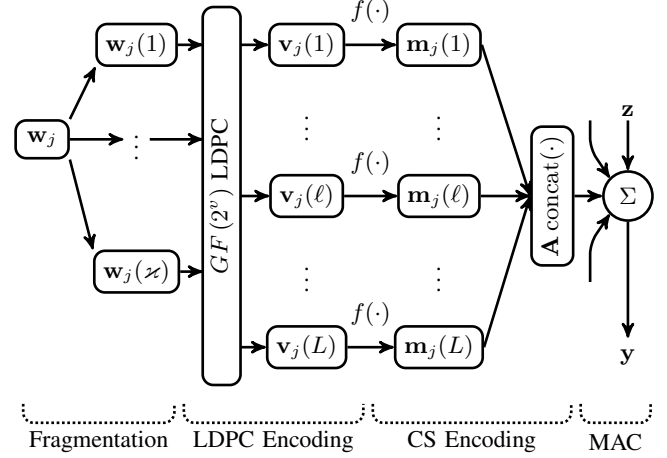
$\mathbf{w}_j$

$\mathbf{w}_j(1)$

$\vdots$

$\mathbf{w}_j(\varkappa)$

$GF(2^v)$ LDPC

$\mathbf{v}_j(1)$

$\vdots$

$\mathbf{v}_j(\ell)$

$\vdots$

$\mathbf{v}_j(L)$

$f(\cdot)$

$f(\cdot)$

$f(\cdot)$

$\mathbf{m}_j(1)$

$\vdots$

$\mathbf{m}_j(\ell)$

$\vdots$

$\mathbf{m}_j(L)$

$\mathbf{A}\,\mathrm{concat}(\cdot)$

$\mathbf{z}$

$\Sigma$

$\mathbf{y}$

Fragmentation LDPC Encoding CS Encoding MAC